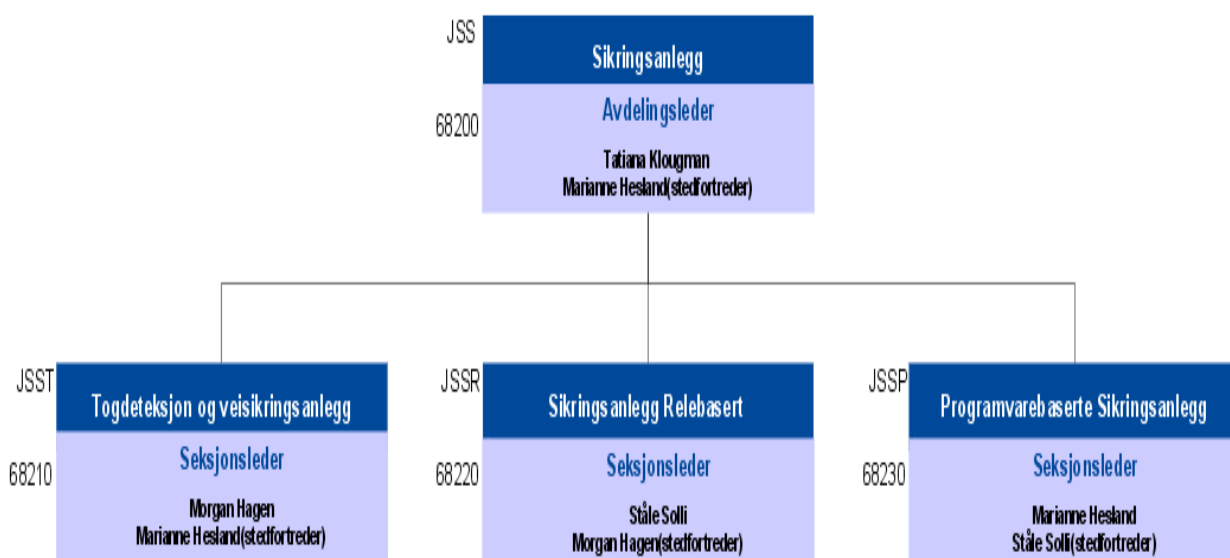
JSS
Sikringsanlegg
68200
Avdelingsleder
Tatiana Klougman
Marianne Hesland(stedfortreder)

JSST
Togdeteksjon og veisikringsanlegg
68210
Seksjonsleder
Morgan Hagen
Marianne Hesland(stedfortreder)

JSSR
Sikringsanlegg Relebasert
68220
Seksjonsleder
Ståle Solli
Morgan Hagen(stedfortreder)

JSSP
Programvarebaserte Sikringsanlegg
68230
Seksjonsleder
Marianne Hesland
Ståle Solli(stedfortreder)